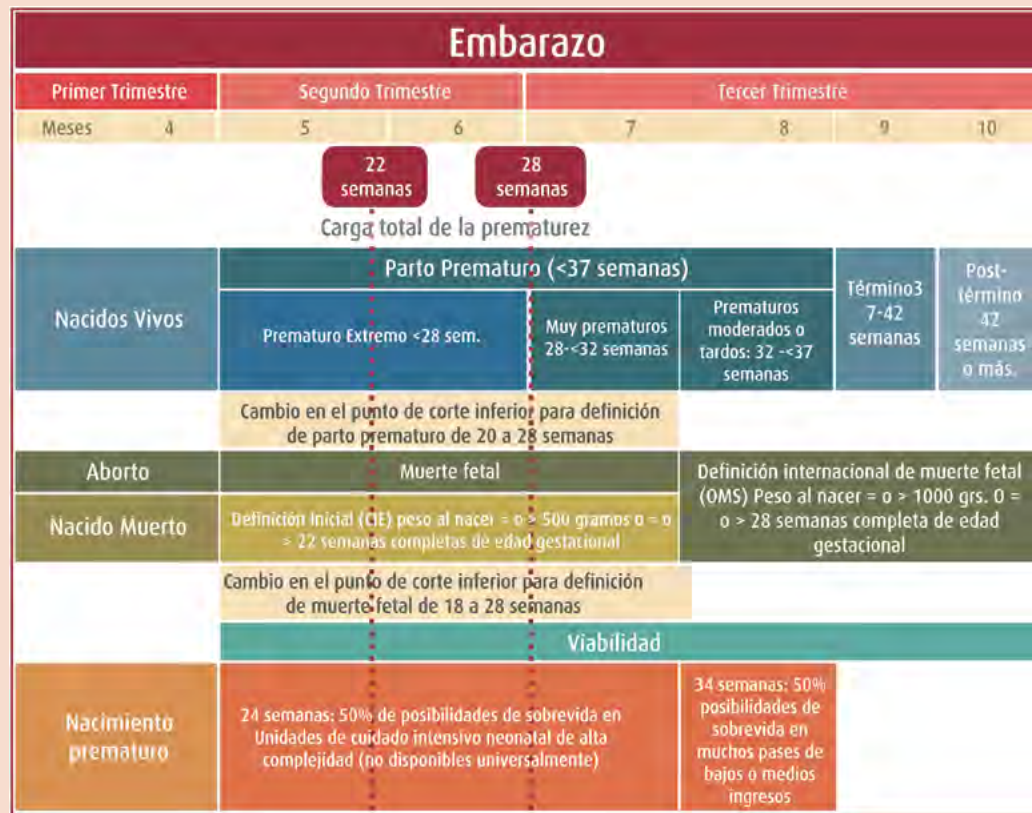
Embarazo

Primer Trimestre
Segundo Trimestre
Tercer Trimestre

Meses 4 5 6 7 8 9 10

22 semanas
28 semanas

Carga total de la prematurez

Nacidos Vivos

Parto Prematuro (<37 semanas)

Prematuro Extremo <28 sem.

Muy prematuros 28-<32 semanas

Prematuros moderados o tardos: 32 -<37 semanas

Término3 7-42 semanas

Post-término 42 semanas o más.

Cambio en el punto de corte inferior para definición de parto prematuro de 20 a 28 semanas

Aborto

Muerte fetal

Nacido Muerto

Definición Inicial (CIE) peso al nacer = o > 500 gramos o = o > 22 semanas completas de edad gestacional

Definición internacional de muerte fetal (OMS) Peso al nacer = o > 1000 grs. 0 = o > 28 semanas completa de edad gestacional

Cambio en el punto de corte inferior para definición de muerte fetal de 18 a 28 semanas

Viabilidad

Nacimiento prematuro

24 semanas: 50% de posibilidades de sobrevida en Unidades de cuidado intensivo neonatal de alta complejidad (no disponibles universalmente)

34 semanas: 50% posibilidades de sobrevida en muchos pases de bajos o medios ingresos